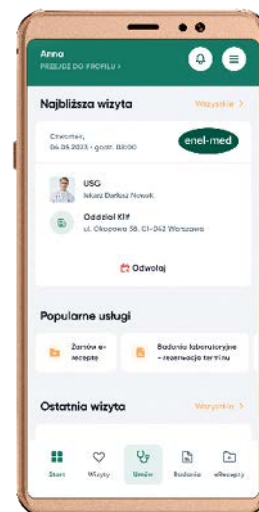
Anna
PRZEJDŹ DO PROFILU >

Najbliższa wizyta
Wszystkie >

Czwartek,
04.05.2023 • godz. 08:00

enel-med

USG
lekarz Dariusz Nowak

Oddział Klif
ul. Okopowa 58, 01-042 Warszawa

Odwołaj

Popularne usługi

Zamów e-receptę

Badania laboratoryjne - rezerwacja terminu

Ostatnia wizyta
Wszystkie >

Start
Wizyty
Umów
Badania
eRecepty